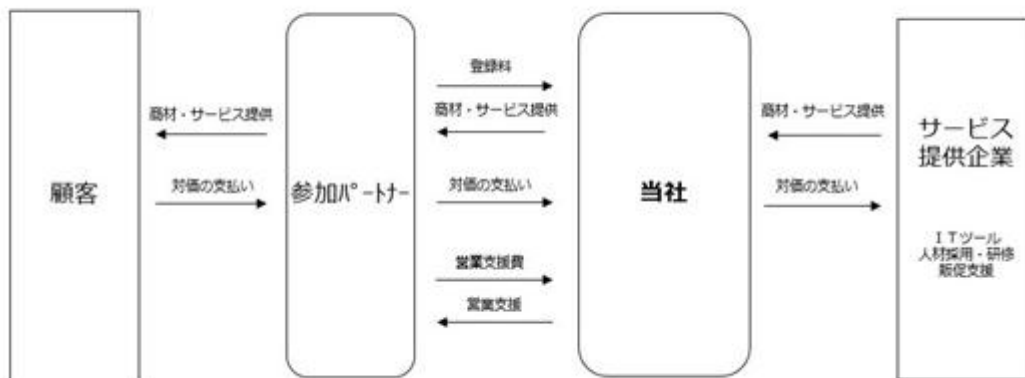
顧客

商材・サービス提供

対価の支払い

参加パ°ートナー

登録料

商材・サービス提供

対価の支払い

営業支援費

営業支援

当社

商材・サービス提供

対価の支払い

サービス提供企業

ＩＴツール
人材採用・研修
販促支援